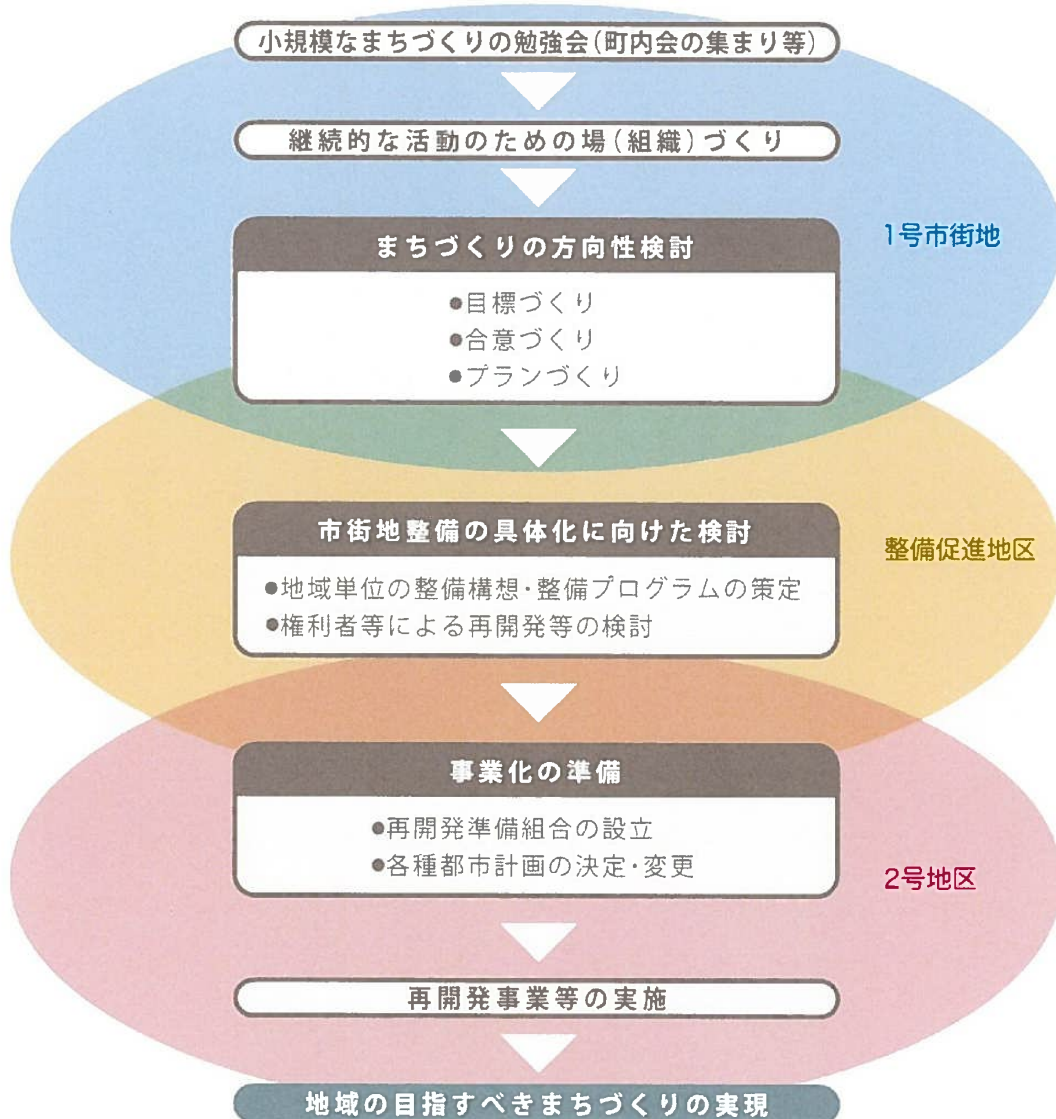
小規模なまちづくりの勉強会(町内会の集まり等)

継続的な活動のための場(組織)づくり

まちづくりの方向性検討

●目標づくり
●合意づくり
●プランづくり

1号市街地

市街地整備の具体化に向けた検討

●地域単位の整備構想・整備プログラムの策定
●権利者等による再開発等の検討

整備促進地区

事業化の準備

●再開発準備組合の設立
●各種都市計画の決定・変更

2号地区

再開発事業等の実施

地域の目指すべきまちづくりの実現